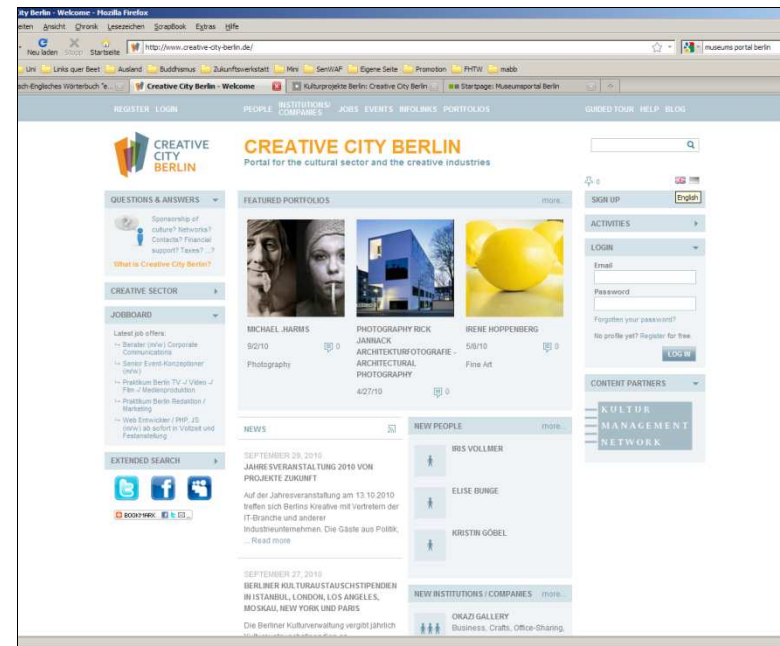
ity Berlin - Welcome - Mozilla Firefox

eiten Ansicht Chronik Lesezeichen ScrapBook Extras Hilfe

Neu laden Stopp Startseite http://www.creative-city-berlin.de/ museums portal berlin

Uni Links quer Beet Ausland Buddhismus Zukunftswerkstatt Mini SenWAF Eigene Seite Promotion FHTW mabb

sch-Englisches Wörterbuch "e... Creative City Berlin - Welcome Kulturprojekte Berlin: Creative City Berlin Startpage: Museumsportal Berlin

REGISTER LOGIN PEOPLE INSTITUTIONS/ COMPANIES JOBS EVENTS INFOLINKS PORTFOLIOS GUIDED TOUR HELP BLOG

CREATIVE CITY BERLIN

CREATIVE CITY BERLIN
Portal for the cultural sector and the creative industries

QUESTIONS & ANSWERS

Sponsorship of culture? Networks? Contacts? Financial support? Taxes? ...?

What is Creative City Berlin?

CREATIVE SECTOR

JOBBOARD

Latest job offers:

Berater (m/w) Corporate Communications

Senior Event-Konzeptioner (m/w)

Praktikum Berlin TV- / Video- / Film- / Medienproduktion

Praktikum Berlin Redaktion / Marketing

Web Entwickler / PHP, JS (m/w) ab sofort in Vollzeit und Festanstellung

EXTENDED SEARCH

BOOKMARK

FEATURED PORTFOLIOS more

MICHAEL JHARMS
9/2/10 0
Photography

PHOTOGRAPHY RICK JANNACK ARCHITEKTURFOTOGRAFIE - ARCHITECTURAL PHOTOGRAPHY
4/27/10 0

IRENE HOPPENBERG
5/6/10 0
Fine Art

NEWS

SEPTEMBER 29, 2010
JAHRESVERANSTALTUNG 2010 VON PROJEKTE ZUKUNFT

Auf der Jahresveranstaltung am 13.10.2010 treffen sich Berlins Kreative mit Vertretern der IT-Branche und anderer Industrieunternehmen. Die Gäste aus Politik, ...Read more

SEPTEMBER 27, 2010
BERLINER KULTURAUSTAUSCHSTIPENDIEN IN ISTANBUL, LONDON, LOS ANGELES, MOSKAU, NEW YORK UND PARIS

Die Berliner Kulturverwaltung vergibt jährlich

NEW PEOPLE more

IRIS VOLLMER

ELISE BUNGE

KRISTIN GÖBEL

NEW INSTITUTIONS / COMPANIES more

OKAZI GALLERY
Business, Crafts, Office-Sharing,

0

English

SIGN UP

ACTIVITIES

LOGIN

Email

Password

Forgotten your password?

No profile yet? Register for free

LOG IN

CONTENT PARTNERS

KULTUR MANAGEMENT NETWORK